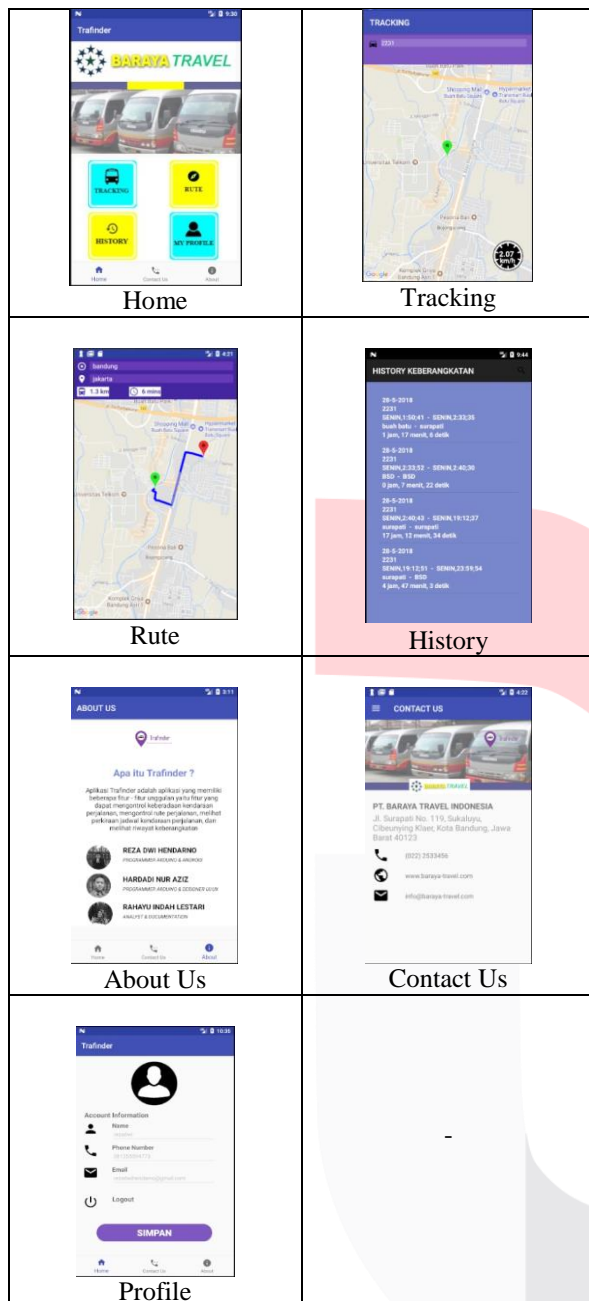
| | |
|---|---|
| 9:30 Trafinder BARAYA TRAVEL TRACKING RUTE HISTORY MY PROFILE Home Contact Us About<br>Home | TRACKING 2231 Shopping Mall Universitas Telkom Google 2.07 km/h<br>Tracking |
| 4:21 bandung jakarta 1.3 km 6 mins Shopping Mall Universitas Telkom Google<br>Rute | 9:44 HISTORY KEBERANGKATAN<br>28-5-2018 2231 SENIN,1:50:41 - SENIN,2:33:35 buah batu - surapati 1 jam, 17 menit, 6 detik<br>28-5-2018 2231 SENIN,2:33:52 - SENIN,2:40:30 BSD - BSD 0 jam, 7 menit, 22 detik<br>28-5-2018 2231 SENIN,2:40:43 - SENIN,19:12:27 surapati - surapati 17 jam, 12 menit, 34 detik<br>28-5-2018 2231 SENIN,19:12:51 - SENIN,23:59:54 surapati - BSD 4 jam, 47 menit, 3 detik<br>History |
| 5:11 ABOUT US Trafinder<br>Apa itu Trafinder ?<br>Aplikasi Trafinder adalah aplikasi yang memiliki beberapa fitur - fitur unggulan yaitu fitur yang dapat mengontrol keberadaan kendaraan perjalanan, mengontrol rute perjalanan, melihat perkiraan jadwal kendaraan perjalanan, dan melihat riwayat keberangkatan<br>REZA DWI HENDARNO PROGRAMMER ARDUINO & ANDROID<br>HARDADI NUR AZIZ PROGRAMMER ARDUINO & DESIGNER UI/UX<br>RAHAYU INDAH LESTARI ANALYST & DOCUMENTATION<br>Home Contact Us About<br>About Us | 4:22 CONTACT US Trafinder BARAYA TRAVEL<br>PT. BARAYA TRAVEL INDONESIA<br>Jl. Surapati No. 119, Sukaluyu, Cibeunying Kaler, Kota Bandung, Jawa Barat 40123<br>(022) 2533456<br>www.baraya-travel.com<br>info@baraya-travel.com<br>Contact Us |
| 10:36 Trafinder<br>Account Information<br>Name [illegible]<br>Phone Number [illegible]<br>Email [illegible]@gmail.com<br>Logout<br>SIMPAN<br>Home Contact Us About<br>Profile | - |